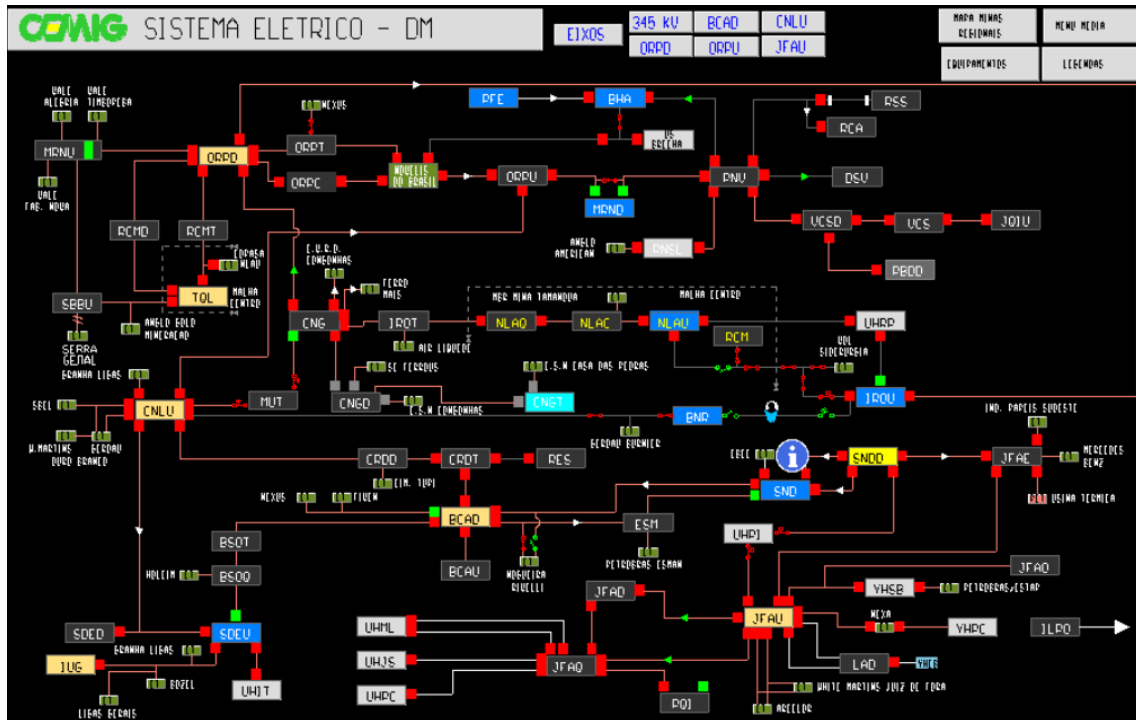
CEMIG SISTEMA ELETRICO - DM

EIXOS

345 kV

BCAD

CNLU

ORPD

ORPU

JFAU

MAPA MINAS REGIONAIS

MENU MEDIA

EQUIPAMENTOS

LEGENDAS

VALE ALEGRIA

VALE TIMBOPEBA

MRNU

VALE FAB. NOVA

ORPD

ORPT

NEXUS

NOVELIS DO BRASIL

ORPC

ORPU

PFE

BHA

VS BRECHA

RSS

RCA

RNU

DSV

MRND

VCSD

VCS

JOIU

PBDD

ANGLO AMERICAN

RNSL

RCMD

RCMT

COPASA NLAU

TQL

MALHA CENTRO

SBBU

SERRA GERAL

ANGLO GOLD MINERACAO

C.V.R.D. CONGONHAS

FERRO MAIS

CNG

IROT

MBR MINA TAMANDUA

MALHA CENTRO

NLAQ

NLAC

NLAU

RCM

UHRP

VDL SIDERURGIA

AIR LIQUIDE

C.S.N CASA DAS PEDRAS

GRANHA LIGAS

SE FERROUS

SBEL

CNLU

MUT

CNGD

CNGT

C.S.N CONGONHAS

BNR

IRDU

V.MARTINE OURO BRANCO

GERDAU

GERDAU ACOMINAS

GERDAU EURNIER

IND. PAPEIS SUDESTE

CRDD

CRDT

RES

CBCC

SNDD

JFAE

MERCEDES BENZ

SIM. TUPI

SND

USINA TERMICA

NEXUS

FIVEN

BCAD

ESM

UHPJ

BSOT

BCAU

NOGUEIRA RIVELLI

PETROBRAS ESMAN

JFAO

HOLCIM

BSOQ

YHSB

PETROBRAS/ESTAP

JFAD

NEXA

SDED

SDEU

UHML

JFAU

YHPC

JLPO

GRANHA LIGAS

JUG

UHJS

JFAQ

LAD

BOZEL

UHJT

UHPC

PQI

WHITE MARTINS JUIZ DE FORA

LIGAS GERAIS

ARCELOR